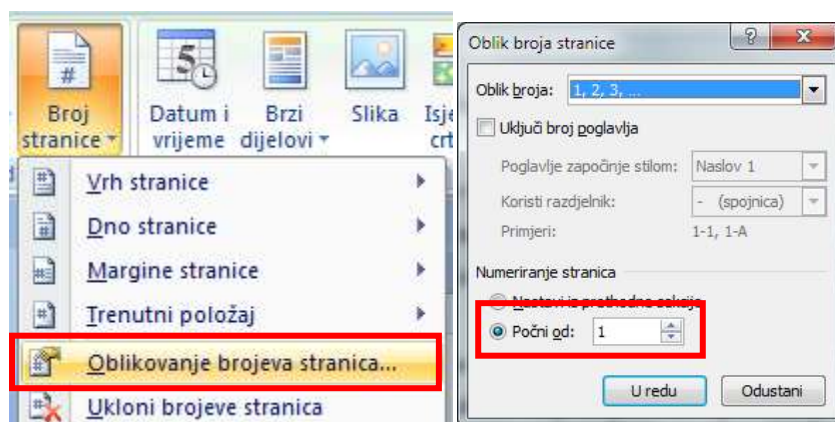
Broj stranice

Datum i vrijeme

Brzi dijelovi

Slika

Isje crt

Vrh stranice

Dno stranice

Margine stranice

Trenutni položaj

Oblikovanje brojeva stranica...

Ukloni brojeve stranica

Oblik broja stranice

Oblik broja: 1, 2, 3, ...

Uključi broj poglavlja

Poglavlje započinje stilom: Naslov 1

Koristi razdjelnik: - (spojnica)

Primjeri: 1-1, 1-A

Numeriranje stranica

Nastavi iz prethodne sekcije

Počni od: 1

U redu

Odustani